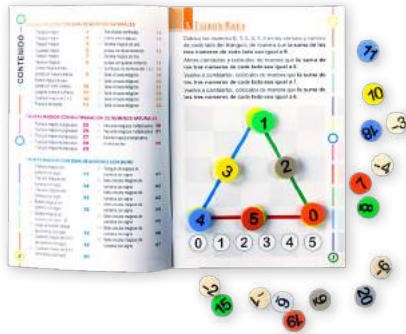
CONTENIDO

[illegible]

Dados los números 0, 1, 2, 3, 4 y 5 en los vértices y centros de cada lado del triángulo, de manera que la suma de los tres números de cada lado sea igual a 8.

Ahora cámbialos y colócalos de manera que la suma de los tres números de cada lado sea igual a 9.

Vuelve a cambiarlos, colócalos de manera que la suma de los tres números de cada lado sea igual a 10.

Vuelve a cambiarlos, colócalos de manera que la suma de los tres números de cada lado sea igual a 11.

1
3
2
4
5
0

0 1 2 3 4 5

11
10
18
3
4
7
8
2
5
15
6
6
20
8
6
19